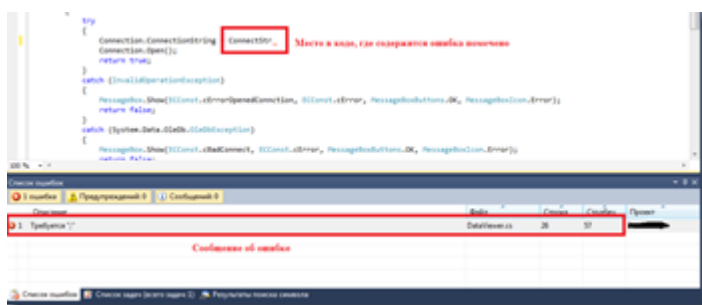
try
{
Connection.ConnectionString ConnectStr_
Connection.Open();
return true;
}
catch (InvalidOperationException)
{
MessageBox.Show(ECConst.cErrorOpenedConnection, ECConst.cError, MessageBoxButtons.OK, MessageBoxIcon.Error);
return false;
}
catch (System.Data.OleDb.OleDbException)
{
MessageBox.Show(ECConst.cBadConnect, ECConst.cError, MessageBoxButtons.OK, MessageBoxIcon.Error);
return false;

Место в коде, где содержится ошибка помечено

100 %

Список ошибок

1 ошибка | Предупреждений: 0 | Сообщений: 0

| | Описание | Файл | Строка | Столбец | Проект |
|---|---|---|---|---|---|
| 1 | Требуется ";" | DataViewer.cs | 26 | 57 | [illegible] |

Сообщение об ошибке

Список ошибок | Список задач (всего задач: 1) | Результаты поиска символа